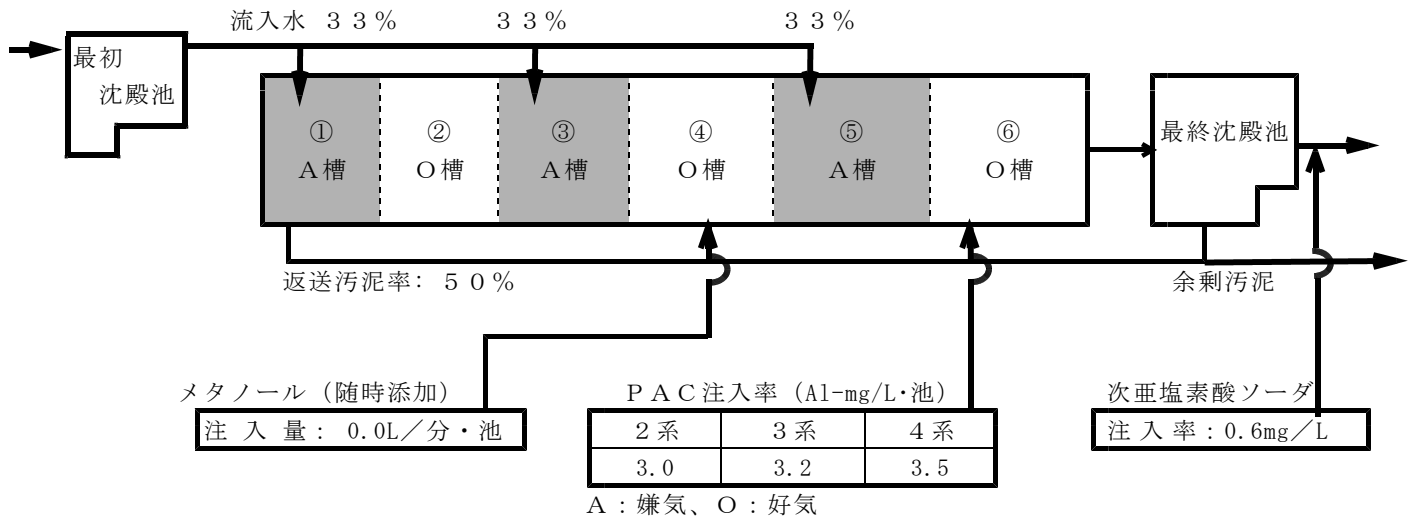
最初
沈殿池

流入水　３３％　　３３％　　３３％

①
A槽

②
O槽

③
A槽

④
O槽

⑤
A槽

⑥
O槽

最終沈殿池

返送汚泥率：　５０％

余剰汚泥

メタノール（随時添加）
注 入 量： 0.0L／分・池

ＰＡＣ注入率（Al-mg/L･池）

| ２系 | ３系 | ４系 |
|---|---|---|
| 3.0 | 3.2 | 3.5 |

次亜塩素酸ソーダ
注 入 率：0.6mg／L

A：嫌気、O：好気